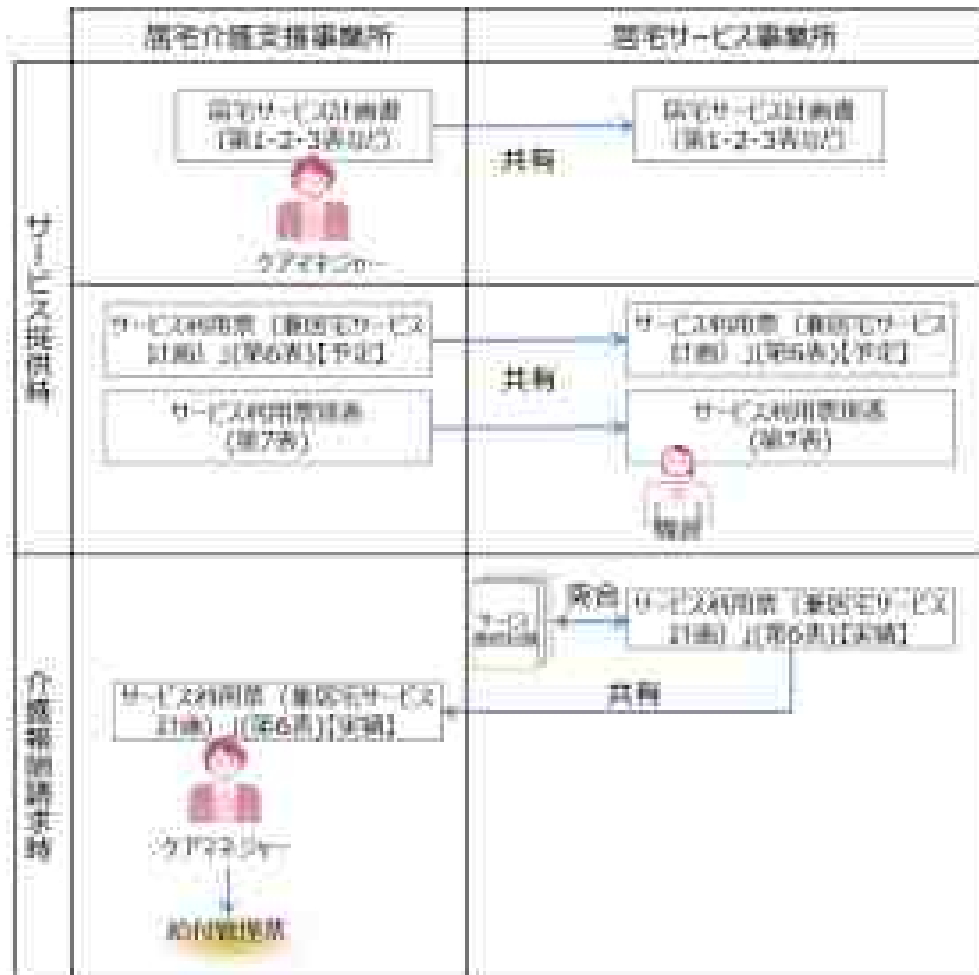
| | 居宅介護支援事業所 | 居宅サービス事業所 |
|---|---|---|
| サービス提供月 | 居宅サービス計画書（第1・2・3表など） ケアマネジャー | 共有 居宅サービス計画書（第1・2・3表など） |
| | サービス利用票（兼居宅サービス計画）」（第6表）【予定】 サービス利用票別表（第7表） | 共有 サービス利用票（兼居宅サービス計画）」（第6表）【予定】 サービス利用票別表（第7表） 職員 |
| 介護報酬請求時 | サービス利用票（兼居宅サービス計画）」（第6表）【実績】 ケアマネジャー 給付管理票 | サービス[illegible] 突合 サービス利用票（兼居宅サービス計画）」（第6表）【実績】 共有 |